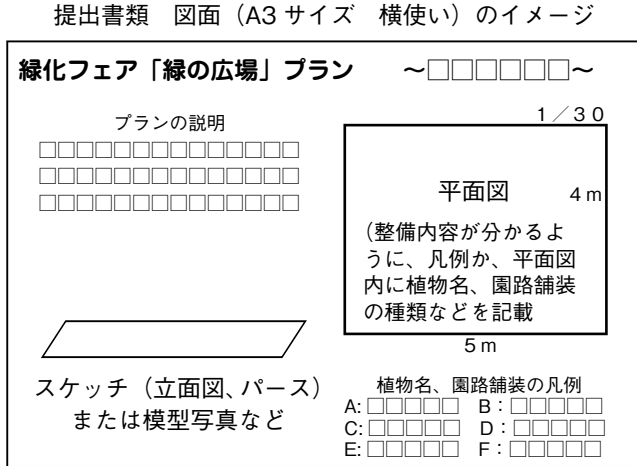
提出書類　図面（A3 サイズ　横使い）のイメージ

緑化フェア「緑の広場」プラン　～□□□□□□～

プランの説明
□□□□□□□□□□□□□□
□□□□□□□□□□□□□□
□□□□□□□□□□□□□□

1／30

平面図

4 m

（整備内容が分かるように、凡例か、平面図内に植物名、園路舗装の種類などを記載

5 m

スケッチ（立面図、パース）
または模型写真など

植物名、園路舗装の凡例
A:□□□□□　B：□□□□□
C:□□□□□　D：□□□□□
E:□□□□□　F：□□□□□